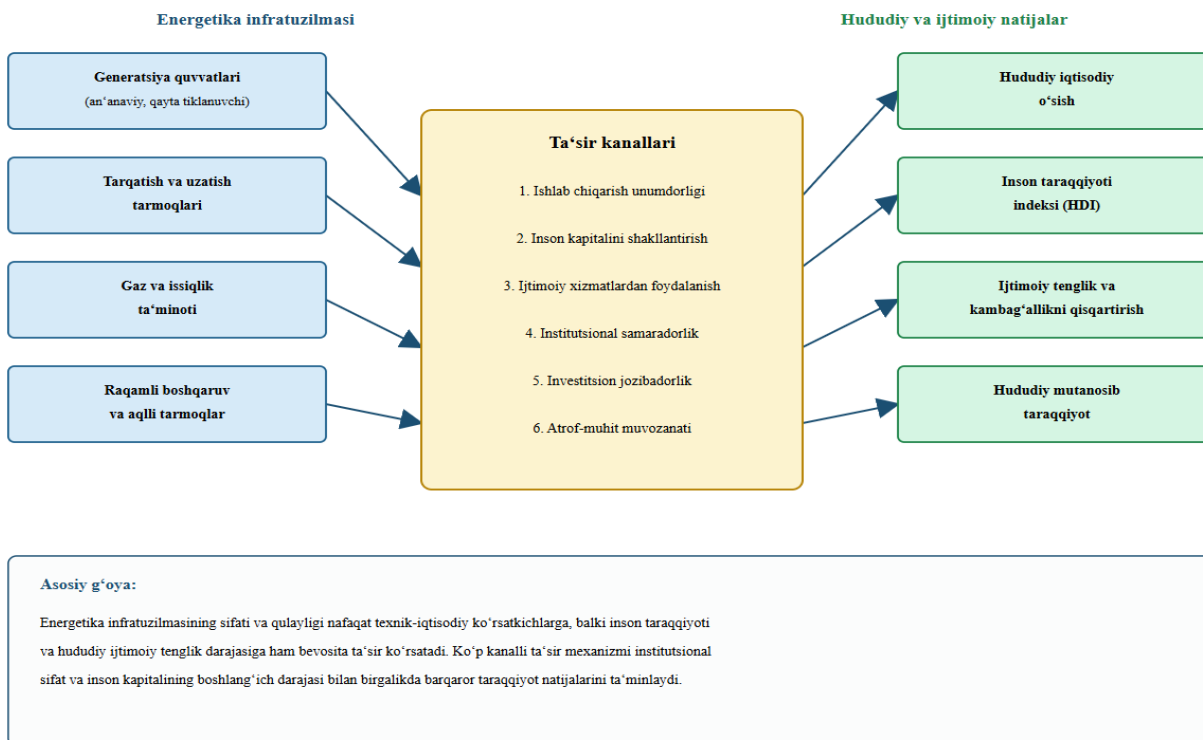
Energetika infratuzilmasi

Generatsiya quvvatlari
(an‘anaviy, qayta tiklanuvchi)

Tarqatish va uzatish tarmoqlari

Gaz va issiqlik ta‘minoti

Raqamli boshqaruv va aqlli tarmoqlar

Ta‘sir kanallari

1. Ishlab chiqarish unumdorligi

2. Inson kapitalini shakllantirish

3. Ijtimoiy xizmatlardan foydalanish

4. Institutsional samaradorlik

5. Investitsion jozibadorlik

6. Atrof-muhit muvozanati

Hududiy va ijtimoiy natijalar

Hududiy iqtisodiy o‘sish

Inson taraqqiyoti indeksi (HDI)

Ijtimoiy tenglik va kambag‘allikni qisqartirish

Hududiy mutanosib taraqqiyot

Asosiy g‘oya:

Energetika infratuzilmasining sifati va qulayligi nafaqat texnik-iqtisodiy ko‘rsatkichlarga, balki inson taraqqiyoti va hududiy ijtimoiy tenglik darajasiga ham bevosita ta‘sir ko‘rsatadi. Ko‘p kanalli ta‘sir mexanizmi institutsional sifat va inson kapitalining boshlang‘ich darajasi bilan birgalikda barqaror taraqqiyot natijalarini ta‘minlaydi.